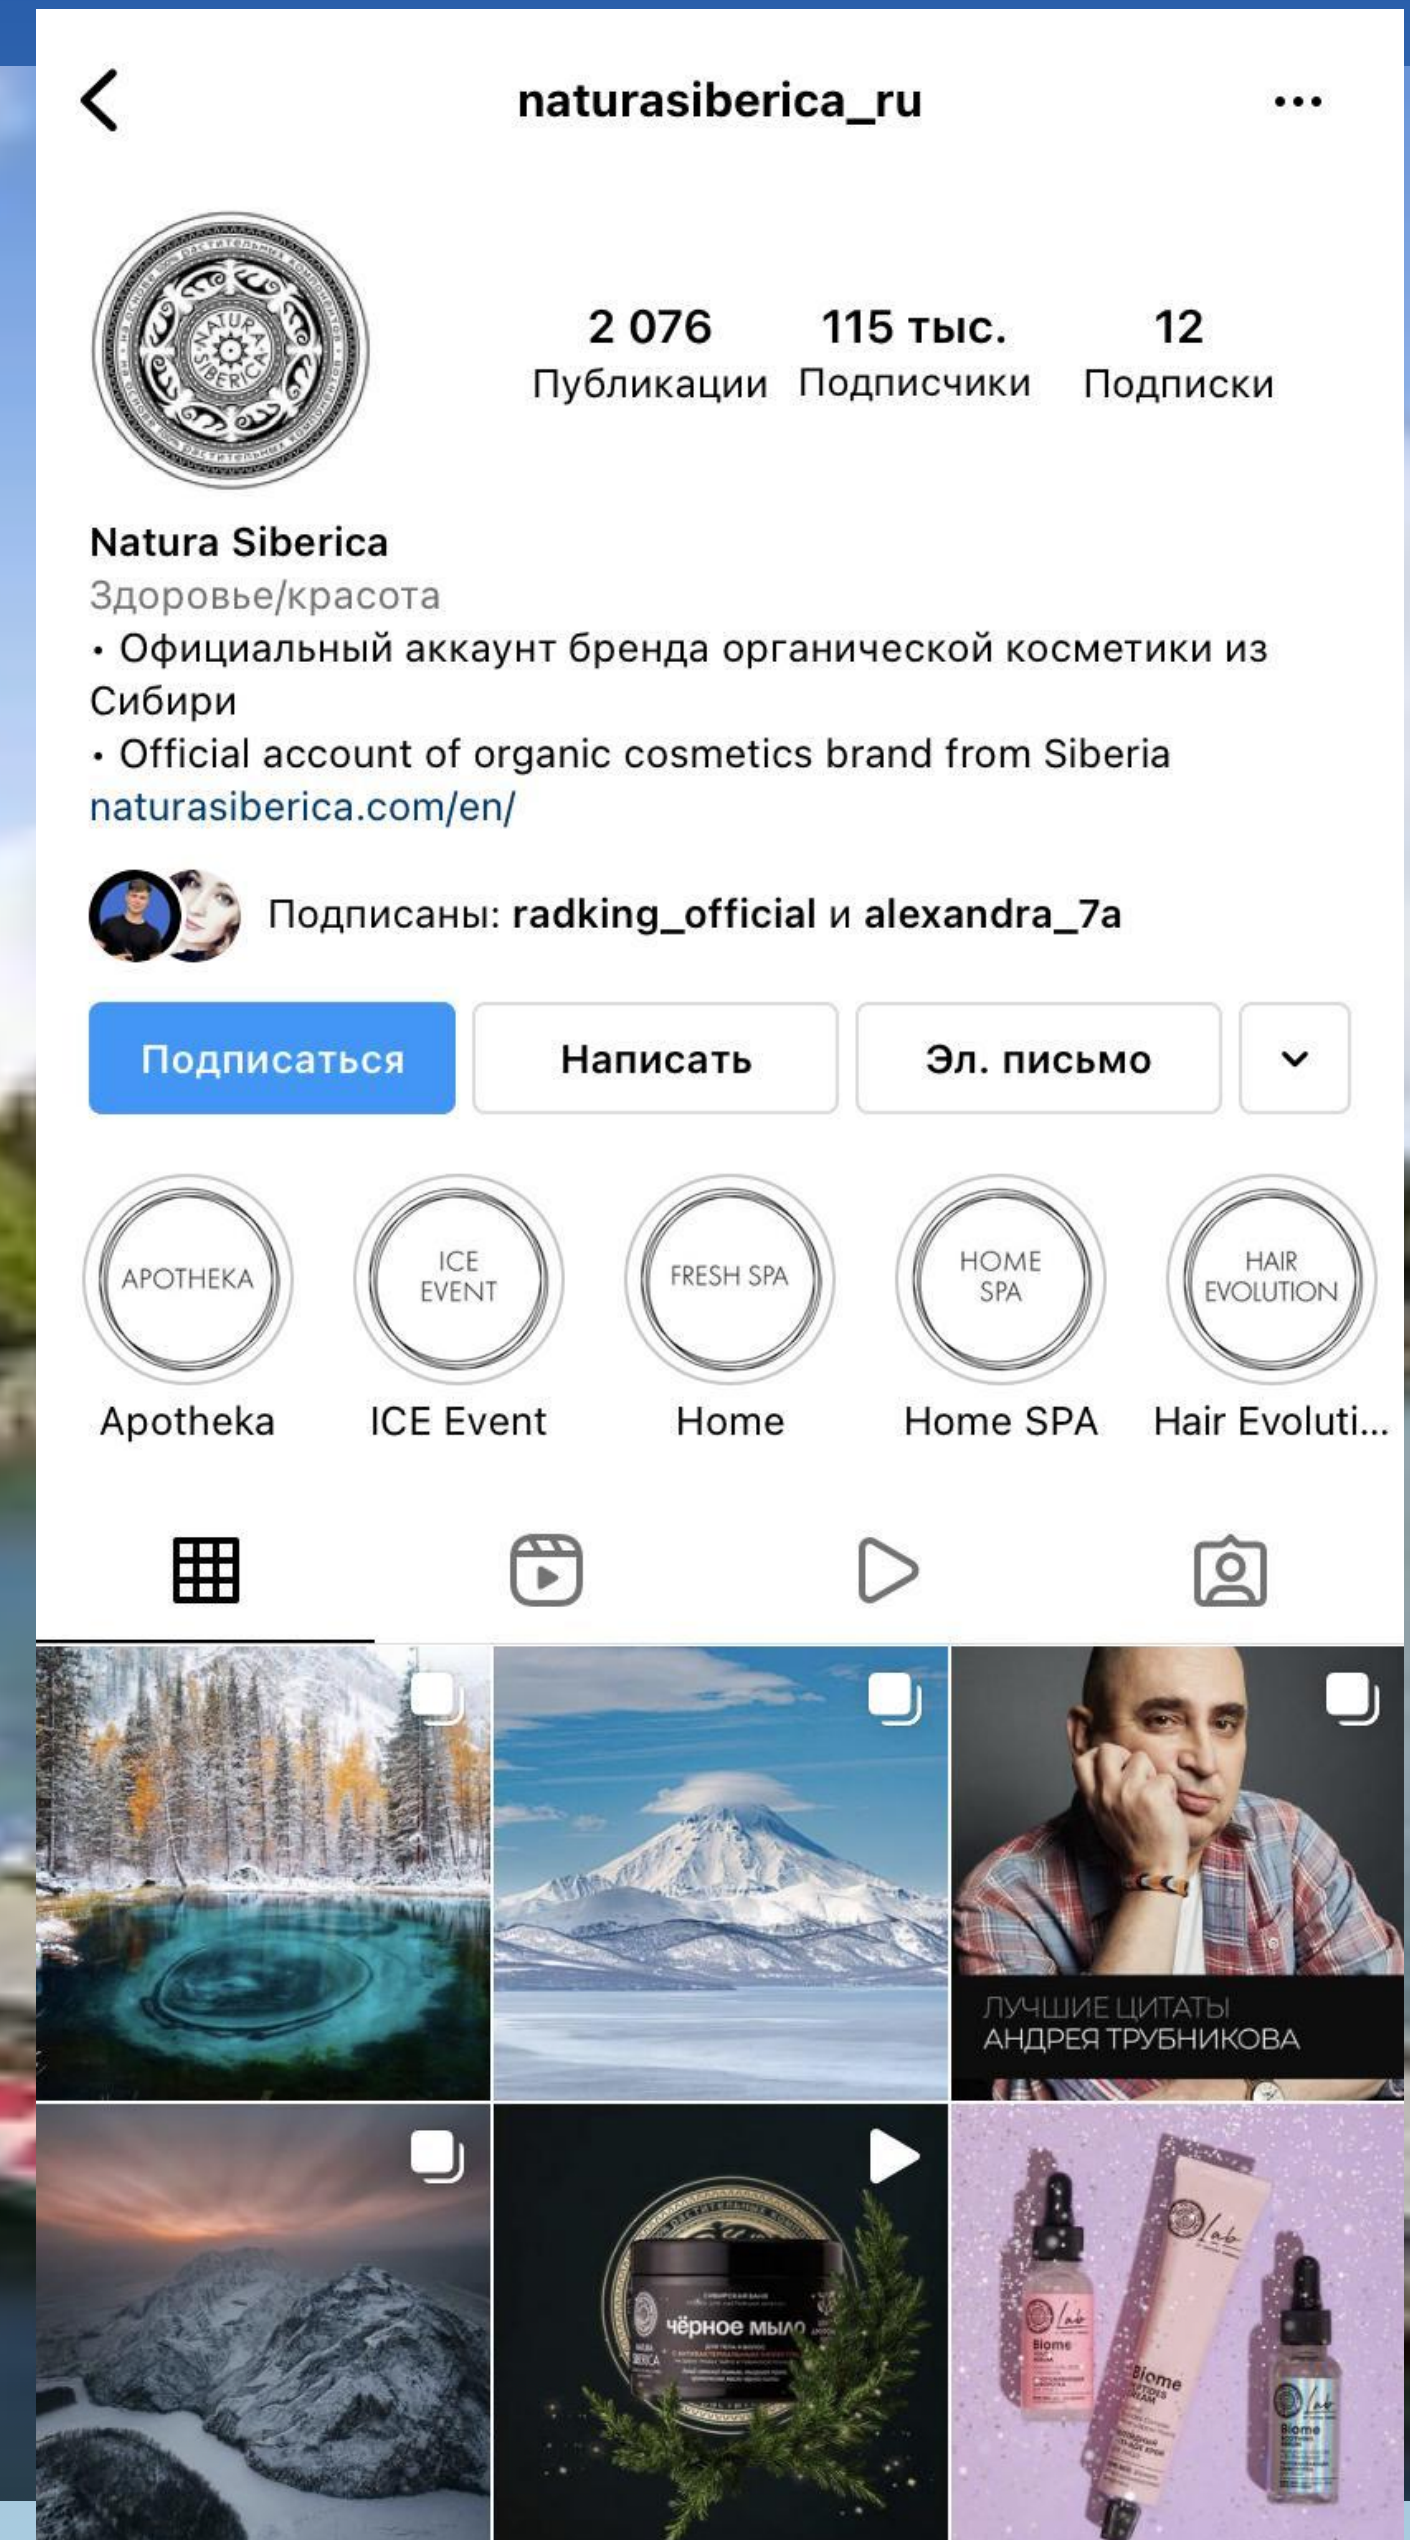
naturasiberica_ru

NATURA SIBERICA

2 076 Публикации
115 тыс. Подписчики
12 Подписки

Natura Siberica
Здоровье/красота
• Официальный аккаунт бренда органической косметики из Сибири
• Official account of organic cosmetics brand from Siberia
naturasiberica.com/en/

Подписаны: radking_official и alexandra_7a

Подписаться
Написать
Эл. письмо

APOTHEKA
Apotheka

ICE EVENT
ICE Event

FRESH SPA
Home

HOME SPA
Home SPA

HAIR EVOLUTION
Hair Evoluti...

ЛУЧШИЕ ЦИТАТЫ
АНДРЕЯ ТРУБНИКОВА

чёрное мыло

Lab
Biome
Biome
Biome